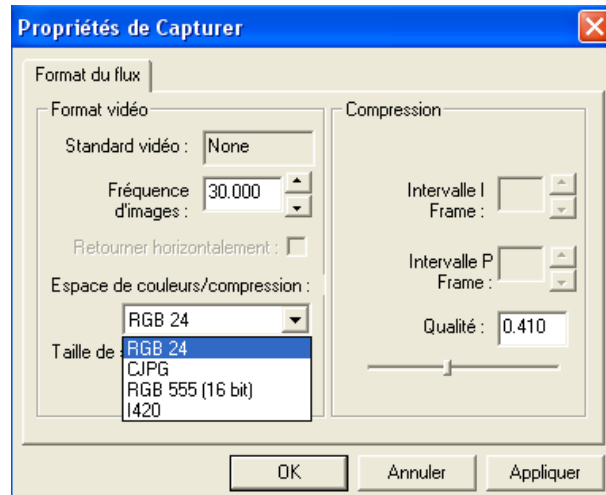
Propriétés de Capturer

Format du flux

Format vidéo

Standard vidéo : None

Fréquence d'images : 30.000

Retourner horizontalement :

Espace de couleurs/compression :

RGB 24

Taille de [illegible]

RGB 24
CJPG
RGB 555 (16 bit)
I420

Compression

Intervalle I Frame :

Intervalle P Frame :

Qualité : 0.410

OK

Annuler

Appliquer